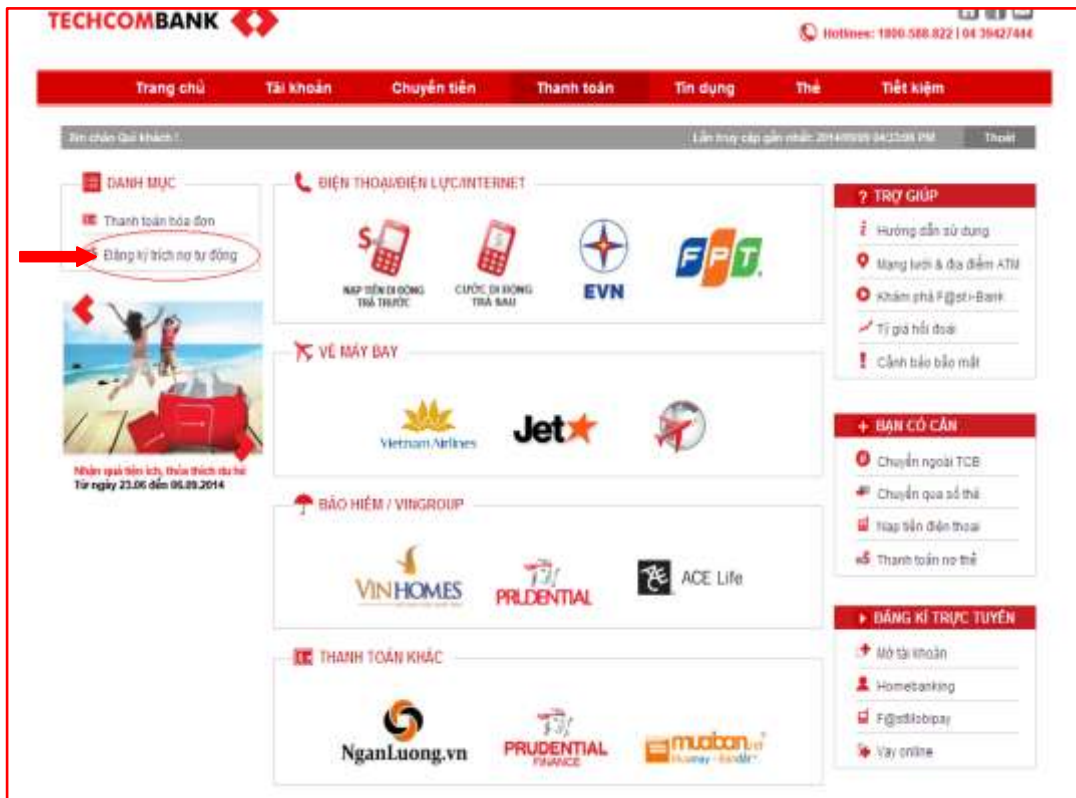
TECHCOMBANK

Hotlines: 1800.588.822 | 04 39427444

Trang chủ | Tài khoản | Chuyển tiền | Thanh toán | Tín dụng | Thẻ | Tiết kiệm

Xin chào Quý khách ! | Lần truy cập gần nhất: 2014/09/09 04:22:05 PM | Thoát

DANH MỤC
Thanh toán hóa đơn
Đăng ký trích nợ tự động

Nhận quà tiện ích, thỏa thích du hè
Từ ngày 23.06 đến 06.09.2014

ĐIỆN THOẠI/ĐIỆN LỰC/INTERNET
NẠP TIỀN DI ĐỘNG TRẢ TRƯỚC
CƯỚC DI ĐỘNG TRẢ SAU
EVN
FPT

VÉ MÁY BAY
Vietnam Airlines
Jetstar

BẢO HIỂM / VINGROUP
VINHOMES
PRUDENTIAL
ACE Life

THANH TOÁN KHÁC
NganLuong.vn
PRUDENTIAL FINANCE
muaban.vn

TRỢ GIÚP
Hướng dẫn sử dụng
Mạng lưới & địa điểm ATM
Khám phá F@st i-Bank
Tỷ giá hối đoái
Cảnh báo bảo mật

BẠN CÓ CẦN
Chuyển ngoài TCB
Chuyển qua sổ thẻ
Nạp tiền điện thoại
Thanh toán nợ thẻ

ĐĂNG KÍ TRỰC TUYẾN
Mở tài khoản
Homebanking
F@stMobipay
Vay online